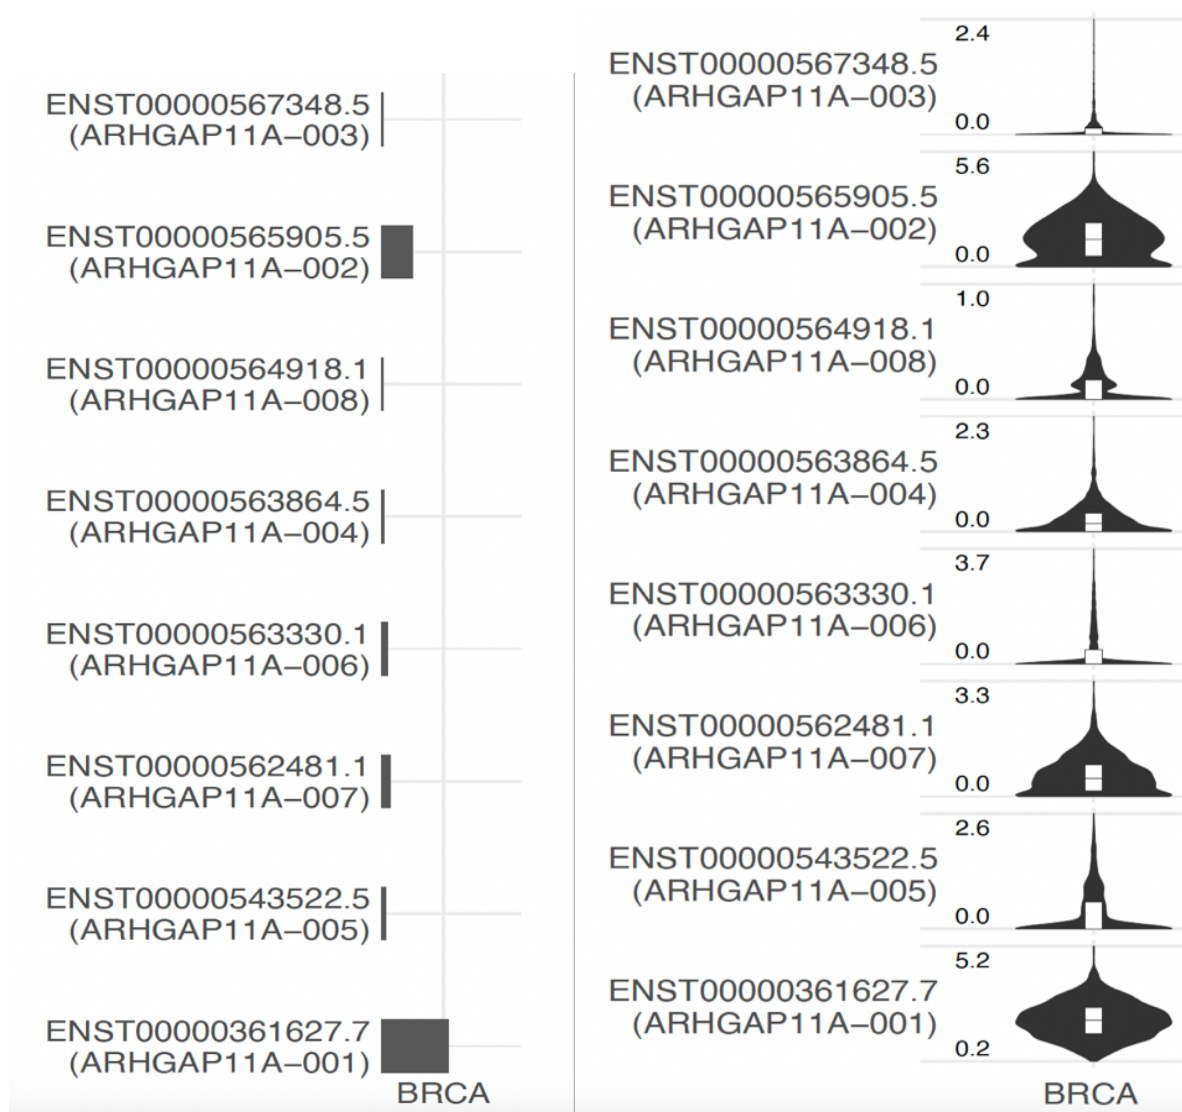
ENST00000567348.5 (ARHGAP11A–003)

ENST00000565905.5 (ARHGAP11A–002)

ENST00000564918.1 (ARHGAP11A–008)

ENST00000563864.5 (ARHGAP11A–004)

ENST00000563330.1 (ARHGAP11A–006)

ENST00000562481.1 (ARHGAP11A–007)

ENST00000543522.5 (ARHGAP11A–005)

ENST00000361627.7 (ARHGAP11A–001)

BRCA

ENST00000567348.5 (ARHGAP11A–003)
2.4
0.0

ENST00000565905.5 (ARHGAP11A–002)
5.6
0.0

ENST00000564918.1 (ARHGAP11A–008)
1.0
0.0

ENST00000563864.5 (ARHGAP11A–004)
2.3
0.0

ENST00000563330.1 (ARHGAP11A–006)
3.7
0.0

ENST00000562481.1 (ARHGAP11A–007)
3.3
0.0

ENST00000543522.5 (ARHGAP11A–005)
2.6
0.0

ENST00000361627.7 (ARHGAP11A–001)
5.2
0.2

BRCA